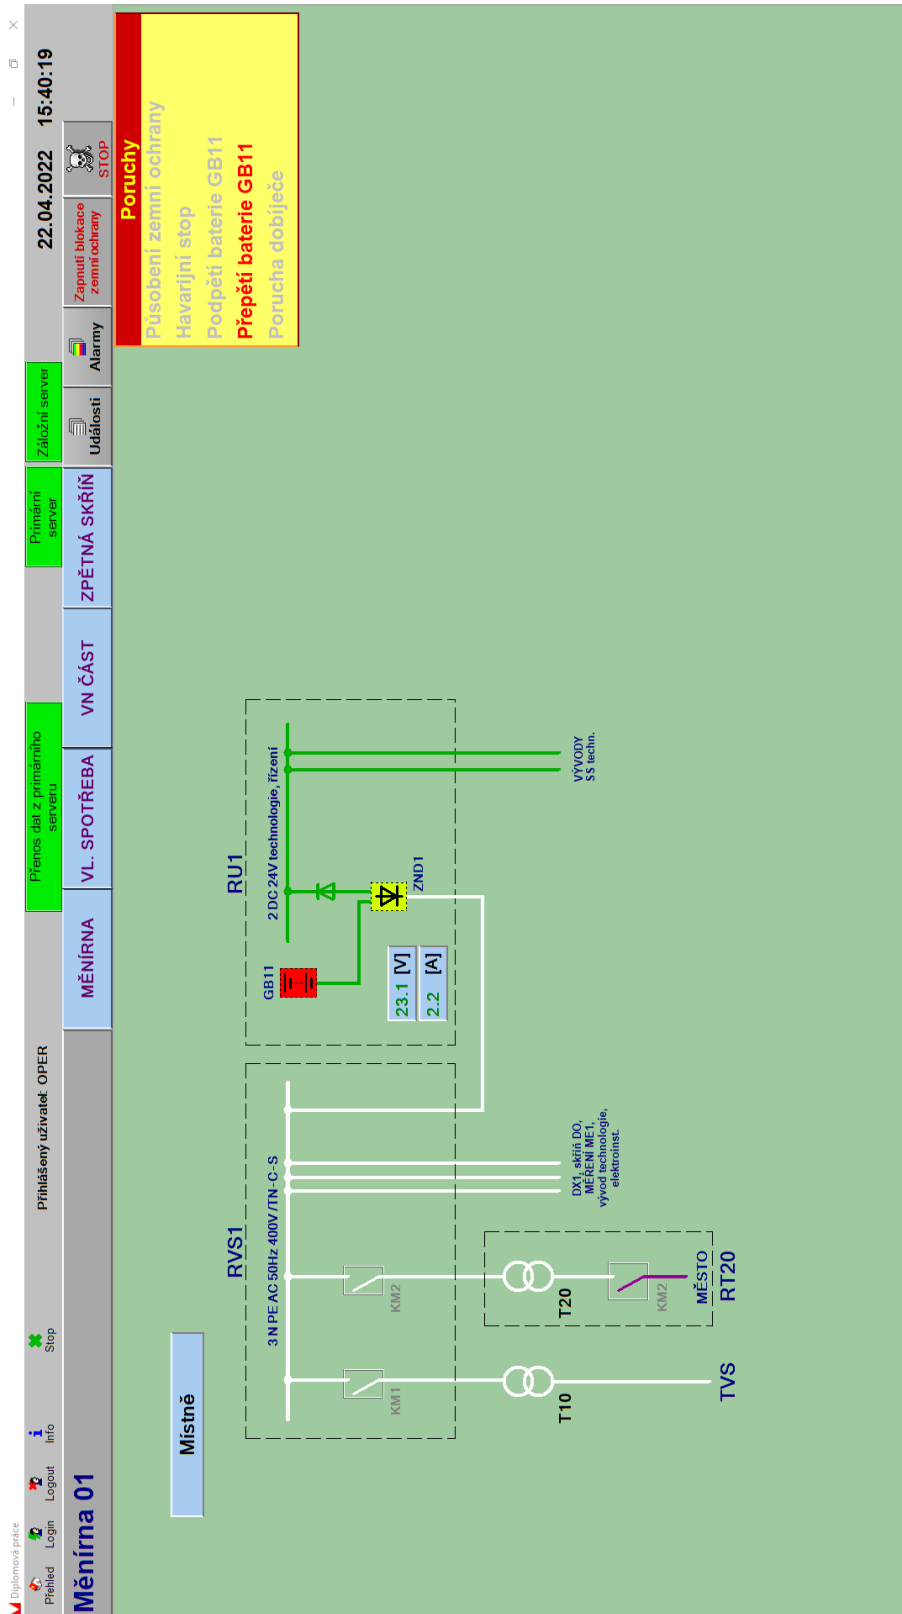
Diplomová práce

Přehled Login Logout Info Stop

Přihlášený uživatel: OPER

Přenos dat z primárního serveru

Primární server

Záložní server

22.04.2022 15:40:19

Měnírna 01

MĚNÍRNA

VL. SPOTŘEBA

VN ČÁST

ZPĚTNÁ SKŘÍŇ

Události

Alarmy

Zapnutí blokace zemní ochrany

STOP

Poruchy

Působení zemní ochrany
Havarijní stop
Podpětí baterie GB11
Přepětí baterie GB11
Porucha dobíječe

Místně

RVS1

3 N PE AC 50Hz 400V / TN-C-S

KM1

KM2

T10

T20

KM2

TVS

MĚSTO

RT20

DX1, skříň DO, MĚŘENÍ ME1, vývod technologie, elektroinst.

RU1

2 DC 24V technologie, řízení

GB11

23.1 [V]

2.2 [A]

ZND1

VÝVODY SS techn.